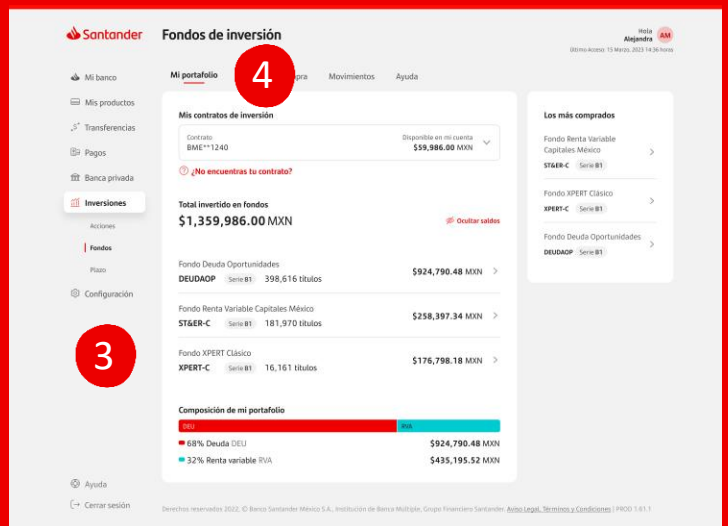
Santander
Fondos de inversión

Hola
Alejandra
AM
Último acceso: 15 Marzo, 2023 14:36 horas

Mi banco
Mis productos
Transferencias
Pagos
Banca privada
Inversiones
Acciones
Fondos
Plazo
Configuración

3

Mi portafolio
4
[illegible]pra
Movimientos
Ayuda

Mis contratos de inversión
Contrato
BME**1240
Disponible en mi cuenta
$59,986.00 MXN
¿No encuentras tu contrato?

Total invertido en fondos
$1,359,986.00 MXN
Ocultar saldos

Fondo Deuda Oportunidades
DEUDAOP Serie B1 398,616 títulos
$924,790.48 MXN

Fondo Renta Variable Capitales México
ST&ER-C Serie B1 181,970 títulos
$258,397.34 MXN

Fondo XPERT Clásico
XPERT-C Serie B1 16,161 títulos
$176,798.18 MXN

Composición de mi portafolio
DEU
RVA
68% Deuda DEU $924,790.48 MXN
32% Renta variable RVA $435,195.52 MXN

Los más comprados
Fondo Renta Variable Capitales México
ST&ER-C Serie B1
Fondo XPERT Clásico
XPERT-C Serie B1
Fondo Deuda Oportunidades
DEUDAOP Serie B1

Ayuda
Cerrar sesión

Derechos reservados 2022, © Banco Santander México S.A., Institución de Banca Múltiple, Grupo Financiero Santander. Aviso Legal, Términos y Condiciones | PROD 1.61.1